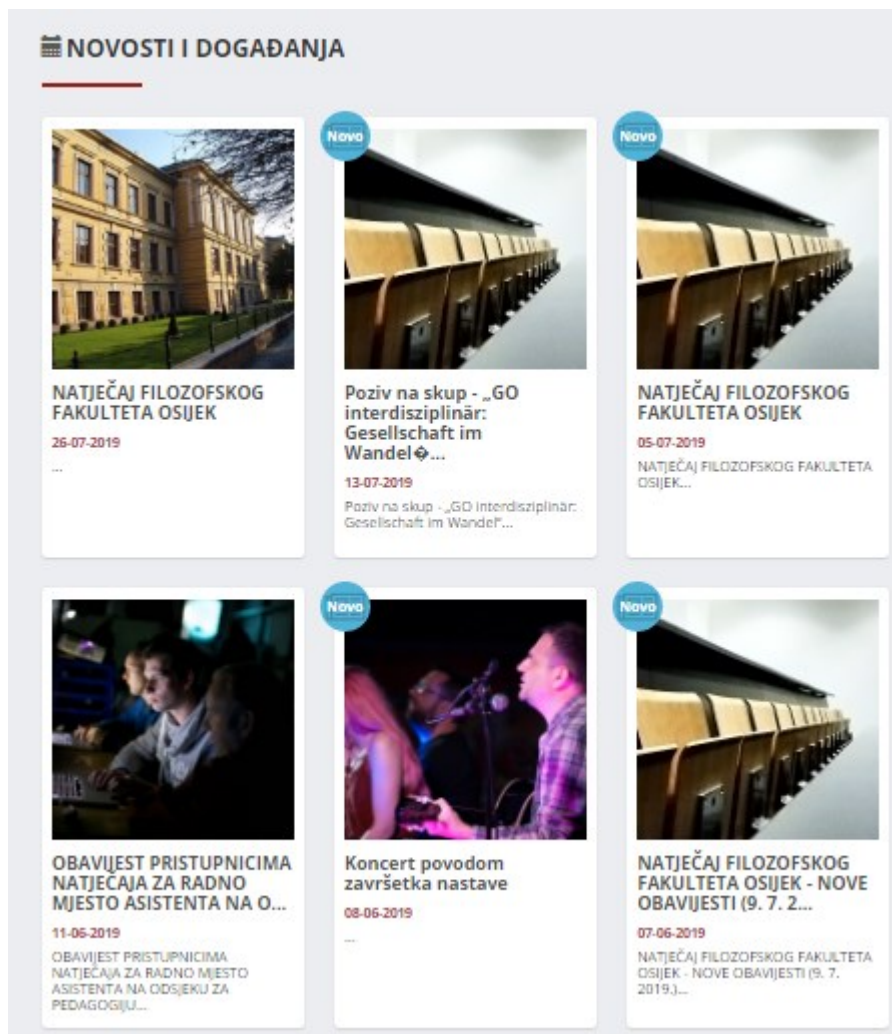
NOVOSTI I DOGAĐANJA

NATJEČAJ FILOZOFSKOG FAKULTETA OSIJEK

26-07-2019

...

Novo

Poziv na skup - „GO interdisziplinär: Gesellschaft im Wandel�...

13-07-2019

Poziv na skup - „GO interdisziplinär: Gesellschaft im Wandel"...

Novo

NATJEČAJ FILOZOFSKOG FAKULTETA OSIJEK

05-07-2019

NATJEČAJ FILOZOFSKOG FAKULTETA OSIJEK...

OBAVIJEST PRISTUPNICIMA NATJEČAJA ZA RADNO MJESTO ASISTENTA NA O...

11-06-2019

OBAVIJEST PRISTUPNICIMA NATJEČAJA ZA RADNO MJESTO ASISTENTA NA ODSJEKU ZA PEDAGOGIJU...

Novo

Koncert povodom završetka nastave

08-06-2019

...

Novo

NATJEČAJ FILOZOFSKOG FAKULTETA OSIJEK - NOVE OBAVIJESTI (9. 7. 2...

07-06-2019

NATJEČAJ FILOZOFSKOG FAKULTETA OSIJEK - NOVE OBAVIJESTI (9. 7. 2019.)...